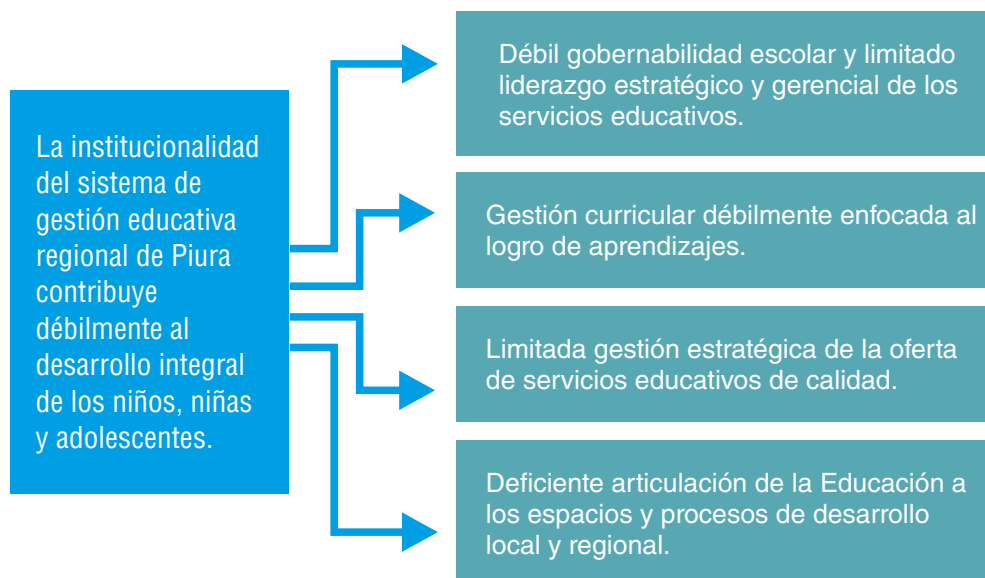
La institucionalidad del sistema de gestión educativa regional de Piura contribuye débilmente al desarrollo integral de los niños, niñas y adolescentes.

Débil gobernabilidad escolar y limitado liderazgo estratégico y gerencial de los servicios educativos.

Gestión curricular débilmente enfocada al logro de aprendizajes.

Limitada gestión estratégica de la oferta de servicios educativos de calidad.

Deficiente articulación de la Educación a los espacios y procesos de desarrollo local y regional.